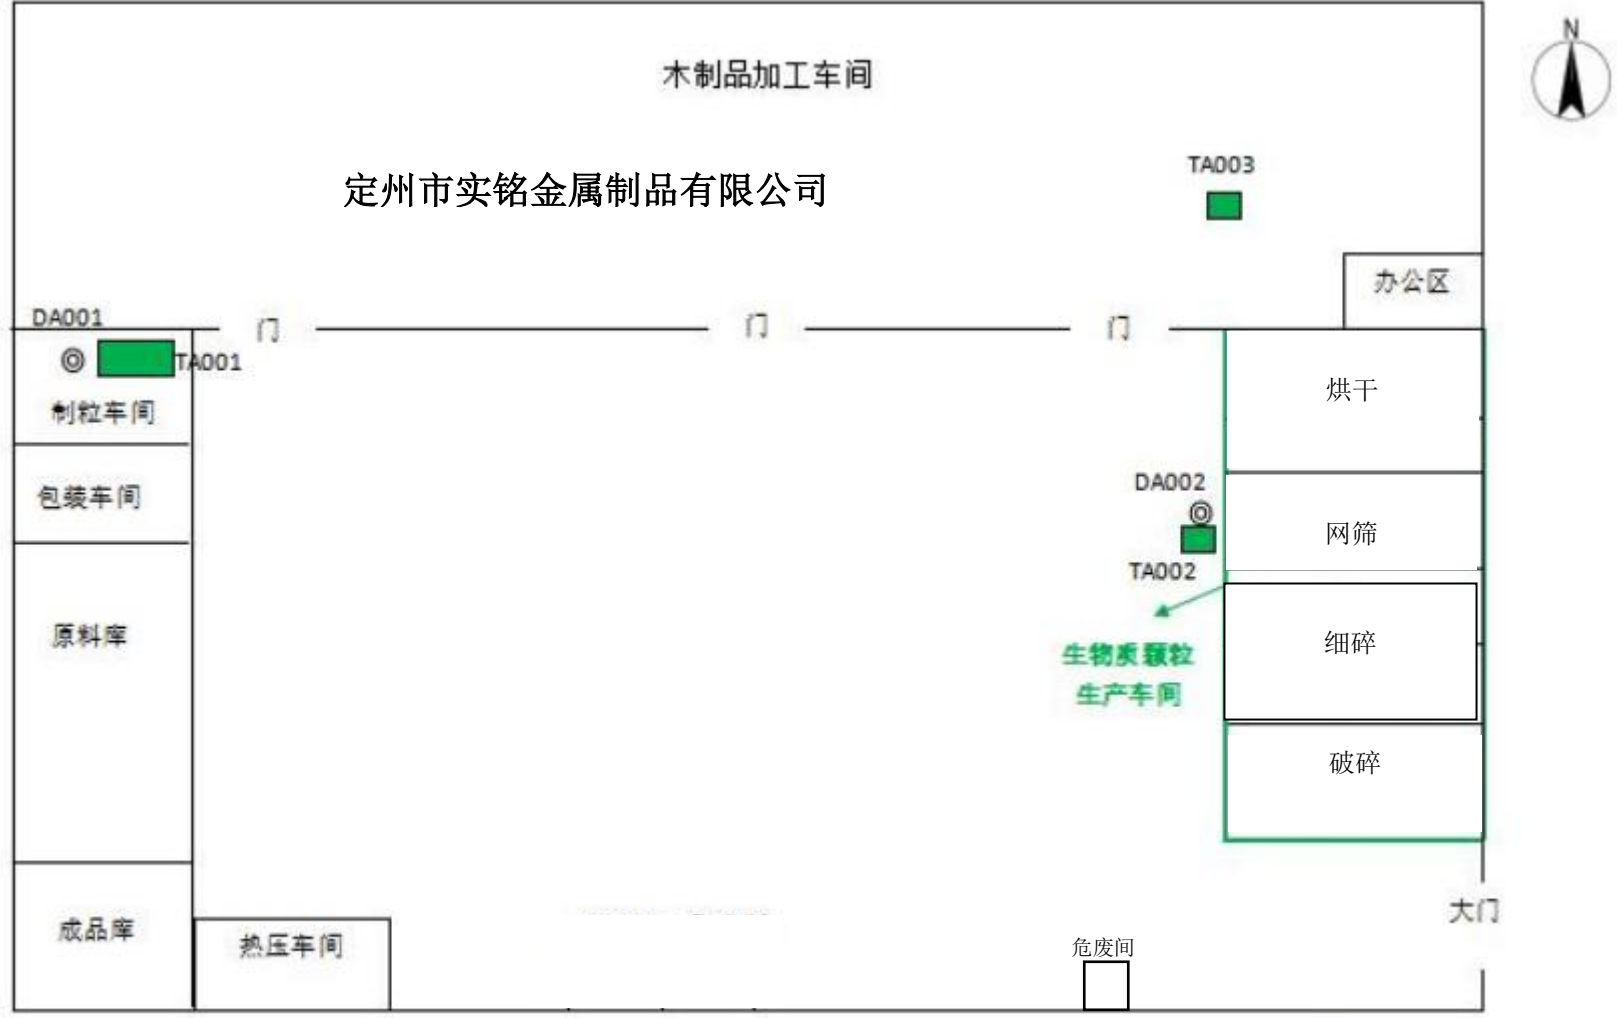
N

木制品加工车间

定州市实铭金属制品有限公司

TA003

办公区

DA001

门

门

门

TA001

制粒车间

烘干

包装车间

DA002

网筛

TA002

原料库

细碎

生物质颗粒生产车间

破碎

大门

成品库

热压车间

危废间